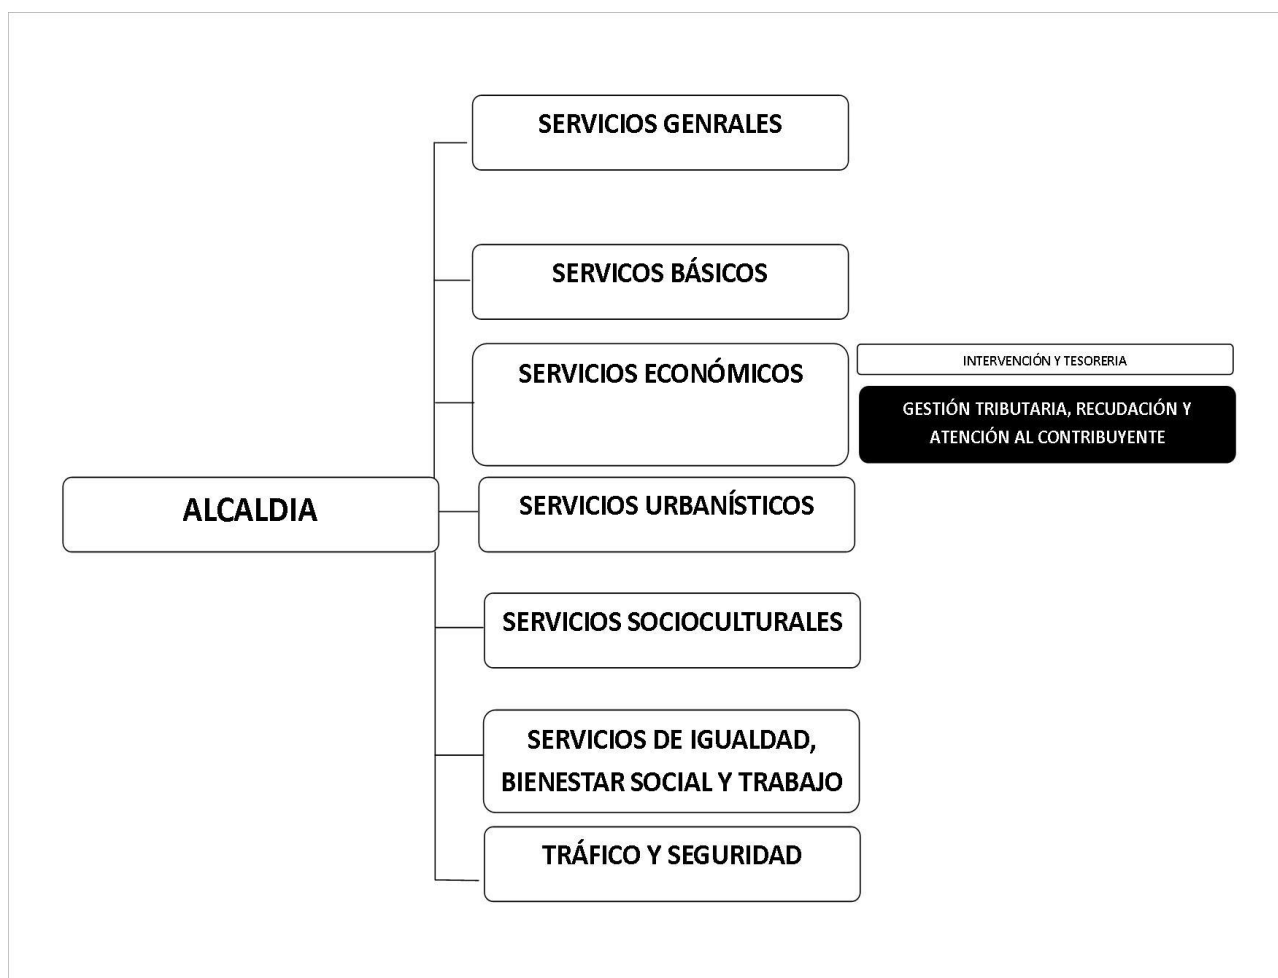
ALCALDIA

SERVICIOS GENRALES

SERVICOS BÁSICOS

SERVICIOS ECONÓMICOS

INTERVENCIÓN Y TESORERIA

GESTIÓN TRIBUTARIA, RECUDACIÓN Y ATENCIÓN AL CONTRIBUYENTE

SERVICIOS URBANÍSTICOS

SERVICIOS SOCIOCULTURALES

SERVICIOS DE IGUALDAD, BIENESTAR SOCIAL Y TRABAJO

TRÁFICO Y SEGURIDAD